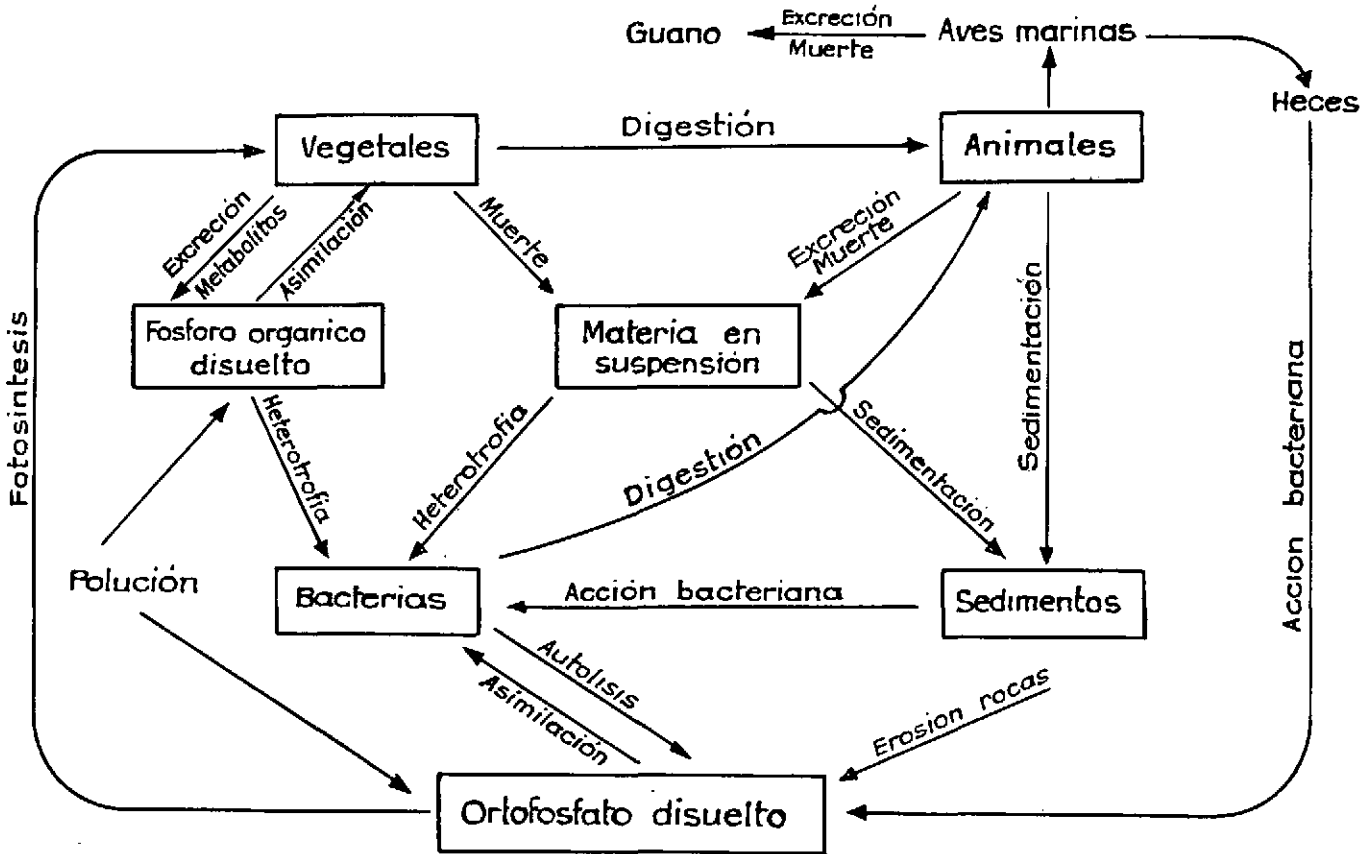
Guano
Excreción
Muerte
Aves marinas
Heces
Vegetales
Digestión
Animales
Excreción
Metabolitos
Asimilación
Muerte
Excreción
Muerte
Fosforo organico disuelto
Materia en suspensión
Sedimentación
Fotosintesis
Accion bacteriana
Heterotrofia
Heterotrofia
Digestión
Sedimentacion
Polución
Bacterias
Acción bacteriana
Sedimentos
Autolisis
Asimilación
Erosion rocas
Ortofosfato disuelto